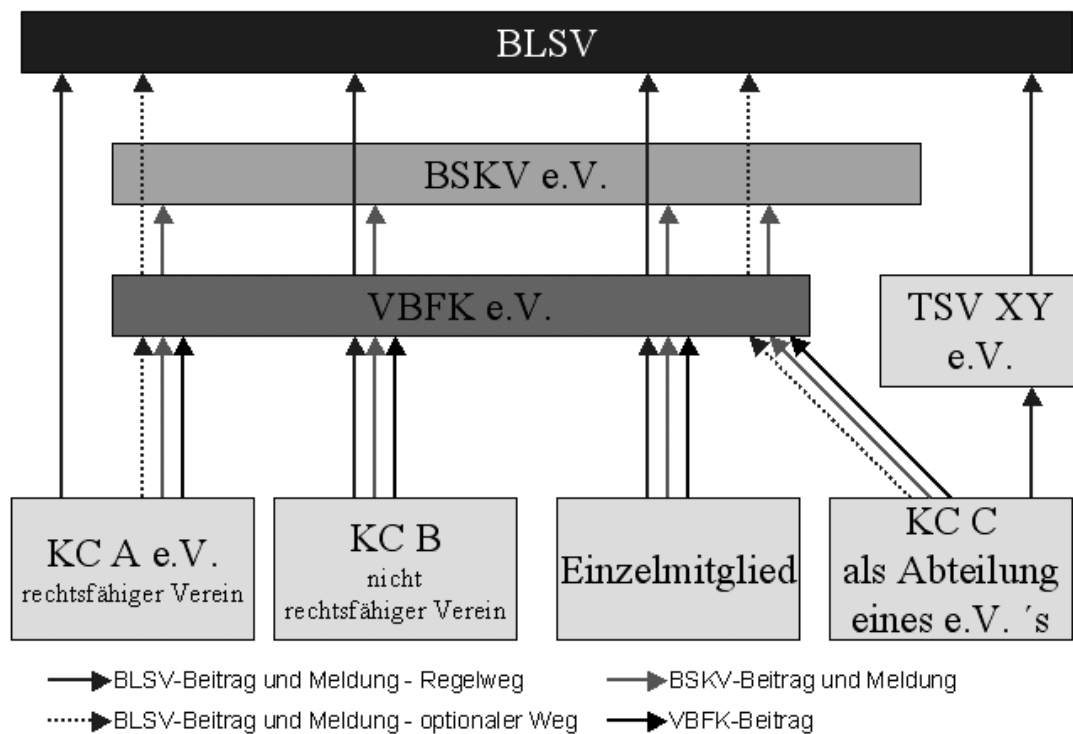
BLSV

BSKV e.V.

VBFK e.V.

TSV XY e.V.

KC A e.V.
rechtsfähiger Verein

KC B
nicht
rechtsfähiger Verein

Einzelmitglied

KC C
als Abteilung
eines e.V. ´s

BLSV-Beitrag und Meldung - Regelweg

BSKV-Beitrag und Meldung

BLSV-Beitrag und Meldung - optionaler Weg

VBFK-Beitrag